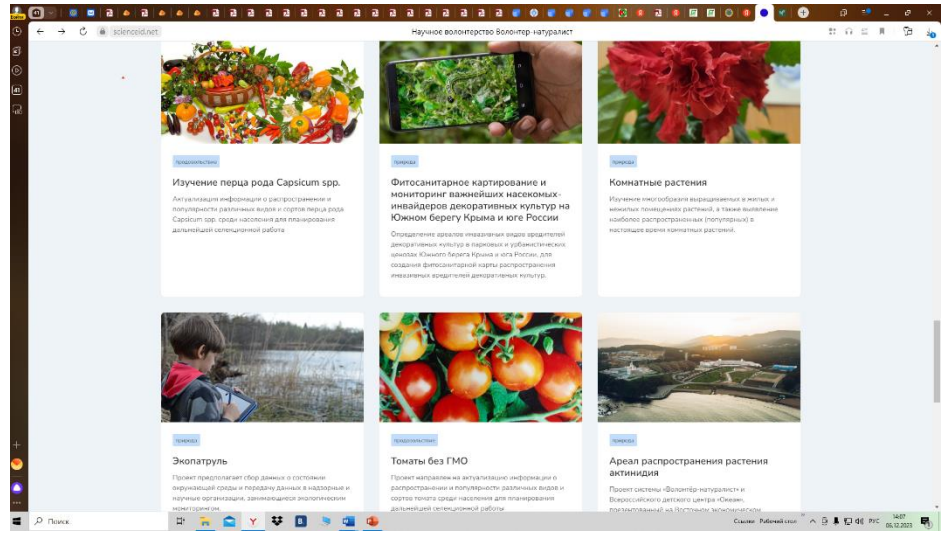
scienceid.net
Научное волонтерство Волонтер-натуралист

продовольствие
Изучение перца рода Capsicum spp.
Актуализация информации о распространении и популярности различных видов и сортов перца рода Capsicum spp. среди населения для планирования дальнейшей селекционной работы

природа
Фитосанитарное картирование и мониторинг важнейших насекомых-инвайдеров декоративных культур на Южном берегу Крыма и юге России
Определение ареалов инвазивных видов вредителей декоративных культур в парковых и урбанистических ценозах Южного берега Крыма и юга России, для создания фитосанитарной карты распространения инвазивных вредителей декоративных культур.

природа
Комнатные растения
Изучение многообразия выращиваемых в жилых и нежилых помещениях растений, а также выявление наиболее распространенных (популярных) в настоящее время комнатных растений.

природа
Экопатруль
Проект предполагает сбор данных о состоянии окружающей среды и передачу данных в надзорные и научные организации, занимающиеся экологическим мониторингом.

продовольствие
Томаты без ГМО
Проект направлен на актуализацию информации о распространении и популярности различных видов и сортов томата среди населения для планирования дальнейшей селекционной работы

природа
Ареал распространения растения актинидия
Проект системы «Волонтёр-натуралист» и Всероссийского детского центра «Океан», реализованный на Восточном экономическом

Поиск
Ссылки Рабочий стол
РУС
14:07
05.12.2023